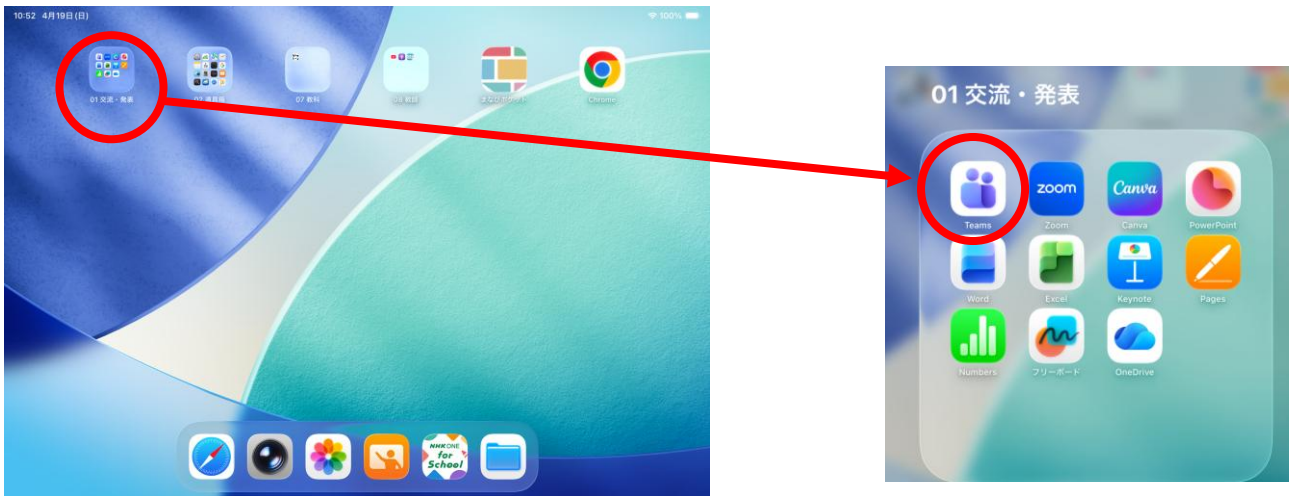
10:52 4月19日(日)

100%

01 交流・発表

02 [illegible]

07 教科

08 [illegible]

まなびポケット

Chrome

NHK ONE for School

01 交流・発表

Teams

zoom

Zoom

Canva

Canva

PowerPoint

Word

Excel

Keynote

Pages

Numbers

フリーボード

OneDrive